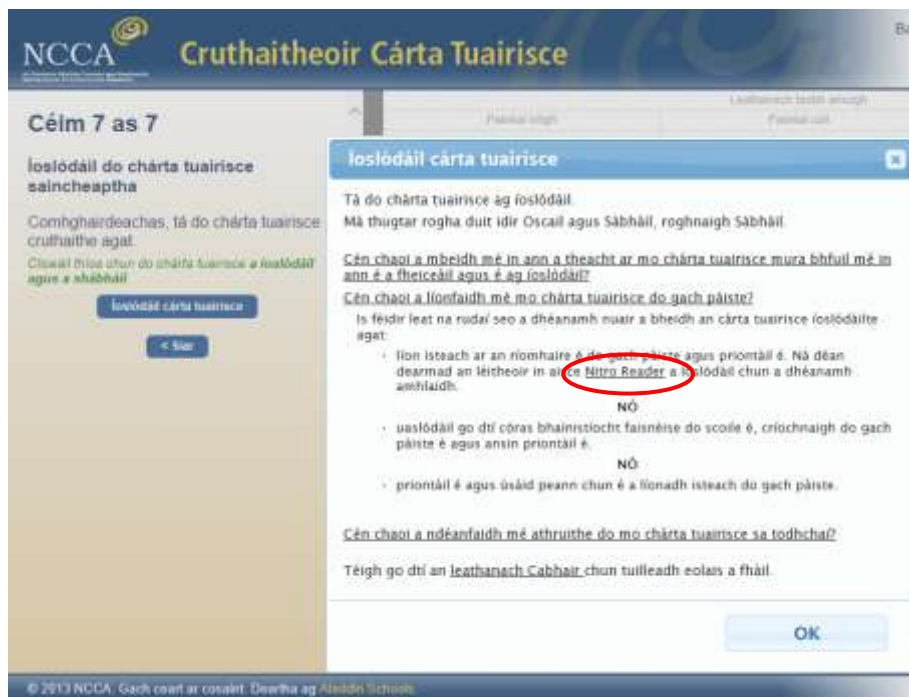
NCCA

Cruthaitheoir Cárta Tuairisce

Ba

Céim 7 as 7

Íoslódáil do chárta tuairisce saincheaptha

Comhghairdeachas, tá do chárta tuairisce cruthaithe agat.

Cliceáil thíos chun do chárta tuairisce a íoslódáil agus a shábháil

Íoslódáil cárta tuairisce

< Siar

Leathanach bríste anuigh

Pointeál isteach

Pointeál cuid

Íoslódáil cárta tuairisce

Tá do chárta tuairisce ag íoslódáil.

Má thugtar rogha duit idir Oscail agus Sábháil, roghnaigh Sábháil.

Cén chaoi a mbeidh mé in ann a theacht ar mo chárta tuairisce mura bhfuil mé in ann é a fheiceáil agus é ag íoslódáil?

Cén chaoi a líonfaidh mé mo chárta tuairisce do gach páiste?

Is féidir leat na rudaí seo a dhéanamh nuair a bheidh an cárta tuairisce íoslódáilte agat:

· líon isteach ar an ríomhaire é do gach páiste agus priontáil é. Ná déan dearmad an léitheoir in aisce Nitro Reader a íoslódáil chun a dhéanamh amhlaidh.

NÓ

· uaslódáil go dtí córas bhainistíocht faisnéise do scoile é, críochnaigh do gach páiste é agus ansin priontáil é.

NÓ

· priontáil é agus úsáid peann chun é a líonadh isteach do gach páiste.

Cén chaoi a ndéanfaidh mé athruithe do mo chárta tuairisce sa todhchaí?

Téigh go dtí an leathanach Cabhair chun tuilleadh eolais a fháil.

OK

© 2013 NCCA. Gach ceart ar cosaint. Deartha ag Aladdin Schools